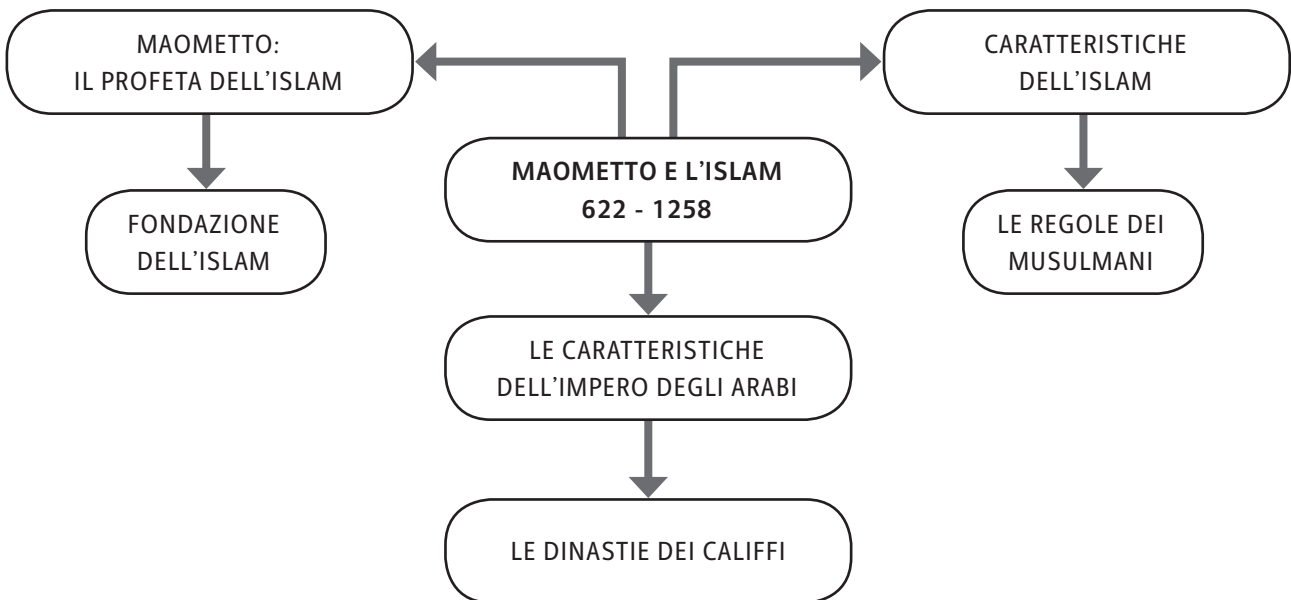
MAOMETTO: IL PROFETA DELL’ISLAM

FONDAZIONE DELL’ISLAM

MAOMETTO E L’ISLAM
622 - 1258

CARATTERISTICHE DELL’ISLAM

LE REGOLE DEI MUSULMANI

LE CARATTERISTICHE DELL’IMPERO DEGLI ARABI

LE DINASTIE DEI CALIFFI